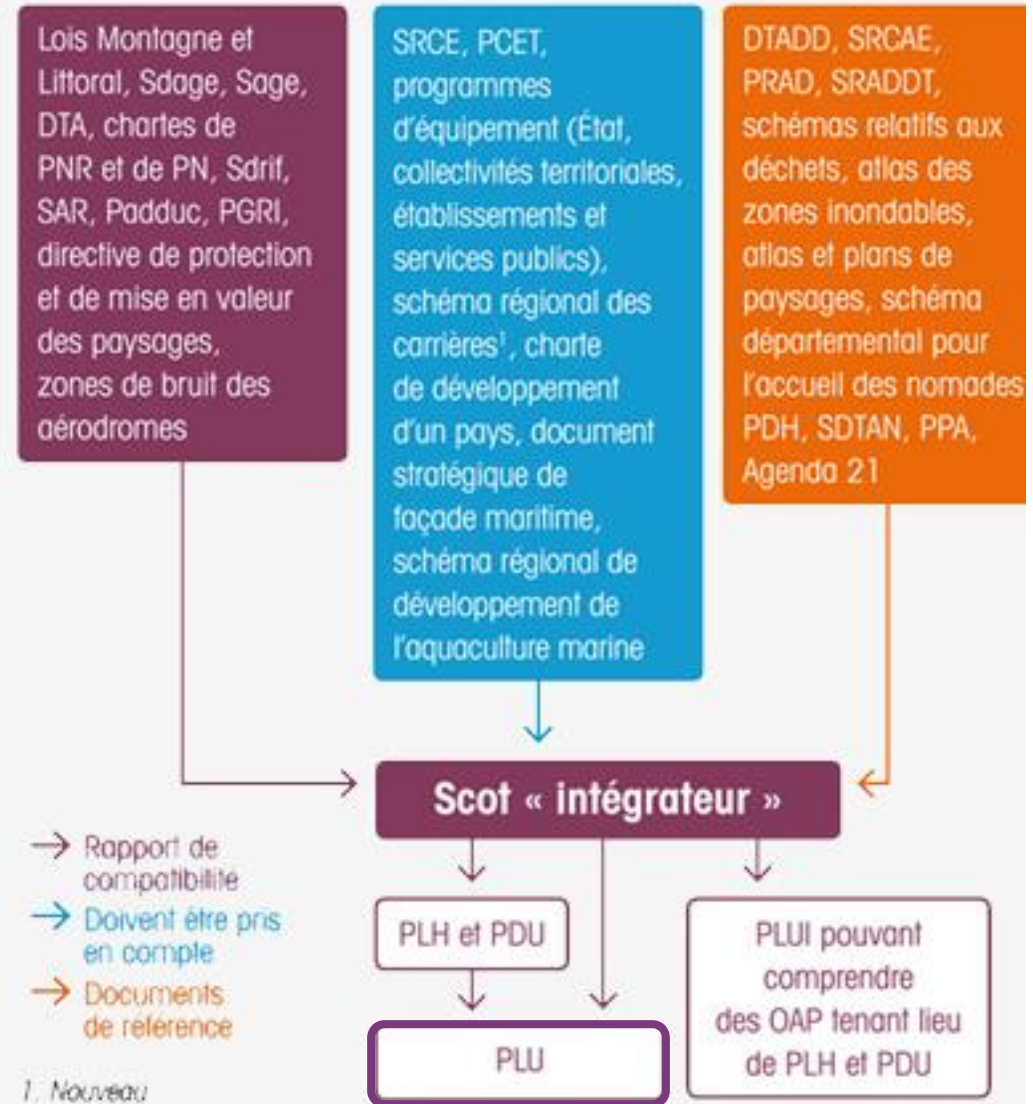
Lois Montagne et Littoral, Sdage, Sage, DTA, chartes de PNR et de PN, Sdrif, SAR, Padduc, PGRI, directive de protection et de mise en valeur des paysages, zones de bruit des aérodromes

SRCE, PCET, programmes d'équipement (État, collectivités territoriales, établissements et services publics), schéma régional des carrières¹, charte de développement d'un pays, document stratégique de façade maritime, schéma régional de développement de l'aquaculture marine

DTADD, SRCAE, PRAD, SRADDT, schémas relatifs aux déchets, atlas des zones inondables, atlas et plans de paysages, schéma départemental pour l'accueil des nomades PDH, SDTAN, PPA, Agenda 21

Scot « intégrateur »

Rapport de compatibilite

Doivent être pris en compte

Documents de référence

PLH et PDU

PLUI pouvant comprendre des OAP tenant lieu de PLH et PDU

PLU

1. Nouveau